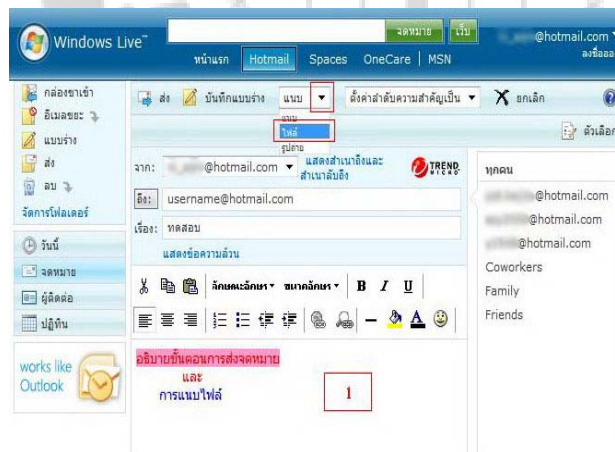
Windows Live™

จดหมาย เว็บ

@hotmail.com

ลงชื่อออ

หน้าแรก Hotmail Spaces OneCare | MSN

กล่องขาเข้า

อีเมลขยะ

แบบร่าง

ส่ง

ลบ

จัดการโฟลเดอร์

วันนี้

จดหมาย

ผู้ติดต่อ

ปฏิทิน

works like Outlook

ส่ง บันทึกแบบร่าง แนบ ▾ ตั้งค่าลำดับความสำคัญเป็น ▾ ยกเลิก

ภาพ

ไฟล์

รูปถ่าย

ตัวเลือก

จาก: @hotmail.com ▾ แสดงสำเนาถึงและสำเนาลับถึง

TREND MICRO

ถึง: username@hotmail.com

เรื่อง: ทดสอบ

แสดงข้อความล้วน

ลักษณะอักษร ▾ ขนาดอักษร ▾ B I U

อธิบายขั้นตอนการส่งจดหมาย

และ

การแนบไฟล์

1

ทุกคน

@hotmail.com

@hotmail.com

@hotmail.com

Coworkers

Family

Friends